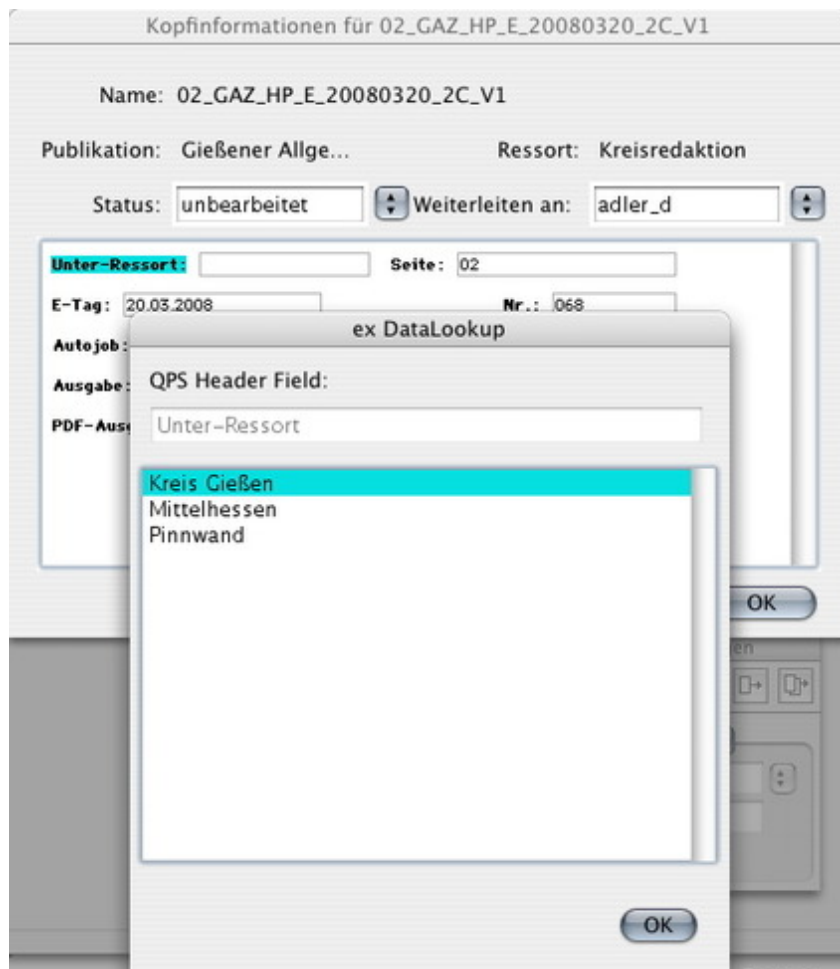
Kopfinformationen für 02_GAZ_HP_E_20080320_2C_V1

Name: 02_GAZ_HP_E_20080320_2C_V1

Publikation: Gießener Allge...

Ressort: Kreisredaktion

Status: unbearbeitet

Weiterleiten an: adler_d

Unter-Ressort:

Seite: 02

E-Tag: 20.03.2008

Nr.: 068

Autojob:

Ausgabe:

PDF-Aus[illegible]

OK

ex DataLookup

QPS Header Field:

Unter-Ressort

Kreis Gießen
Mittelhessen
Pinnwand

OK